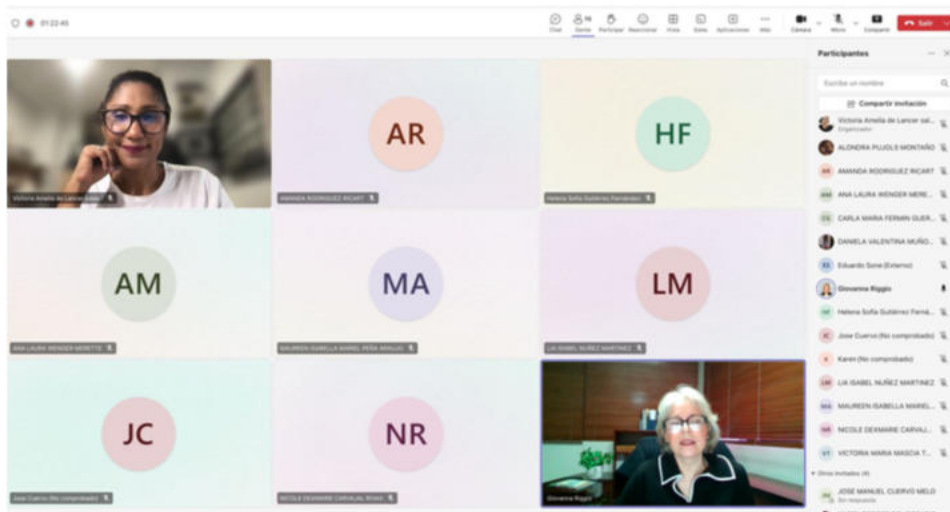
01:22:45

Chat Gente Participar Reaccionar Vista Salas Aplicaciones Más Cámara Micro Compartir Salir

Victoria Amelia de Lancer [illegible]

AR
AMANDA RODRIGUEZ RICART

HF
Helena Sofia Gutiérrez Fernández

AM
ANA LAURA WENGER MERETTE

MA
MAUREEN ISABELLA MARIEL PEÑA ARAUJO

LM
LIA ISABEL NUÑEZ MARTINEZ

JC
Jose Cuervo (No comprobado)

NR
NICOLE DEXMARIE CARVAJAL RIVAS

Giovanna Riggio

Participantes

Escribe un nombre

Compartir invitación

Victoria Amelia de Lancer sal...
Organizador
ALONDRA PUJOLS MONTAÑO
AMANDA RODRIGUEZ RICART
ANA LAURA WENGER MERE...
CARLA MARIA FERMIN GUER...
DANIELA VALENTINA MUÑO...
Eduardo Sone (Externo)
Giovanna Riggio
Helena Sofia Gutiérrez Ferná...
Jose Cuervo (No comprobado)
Karen (No comprobado)
LIA ISABEL NUÑEZ MARTINEZ
MAUREEN ISABELLA MARIEL...
NICOLE DEXMARIE CARVAJ...
VICTORIA MARIA MASCIA T...
Otros invitados (4)
JOSE MANUEL CUERVO MELO
Sin respuesta